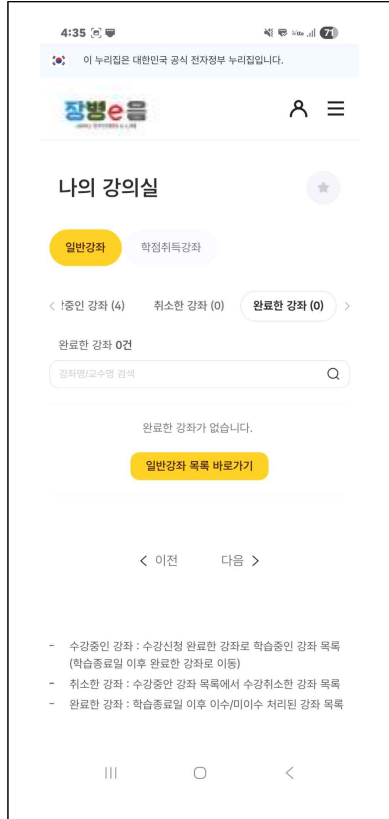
4:35

71

이 누리집은 대한민국 공식 전자정부 누리집입니다.

장병e음

나의 강의실

일반강좌

학점취득강좌

!중인 강좌 (4)

취소한 강좌 (0)

완료한 강좌 (0)

완료한 강좌 0건

강좌명/교수명 검색

완료한 강좌가 없습니다.

일반강좌 목록 바로가기

< 이전

다음 >

- 수강중인 강좌 : 수강신청 완료한 강좌로 학습중인 강좌 목록 (학습종료일 이후 완료한 강좌로 이동)

- 취소한 강좌 : 수강중안 강좌 목록에서 수강취소한 강좌 목록

- 완료한 강좌 : 학습종료일 이후 이수/미이수 처리된 강좌 목록